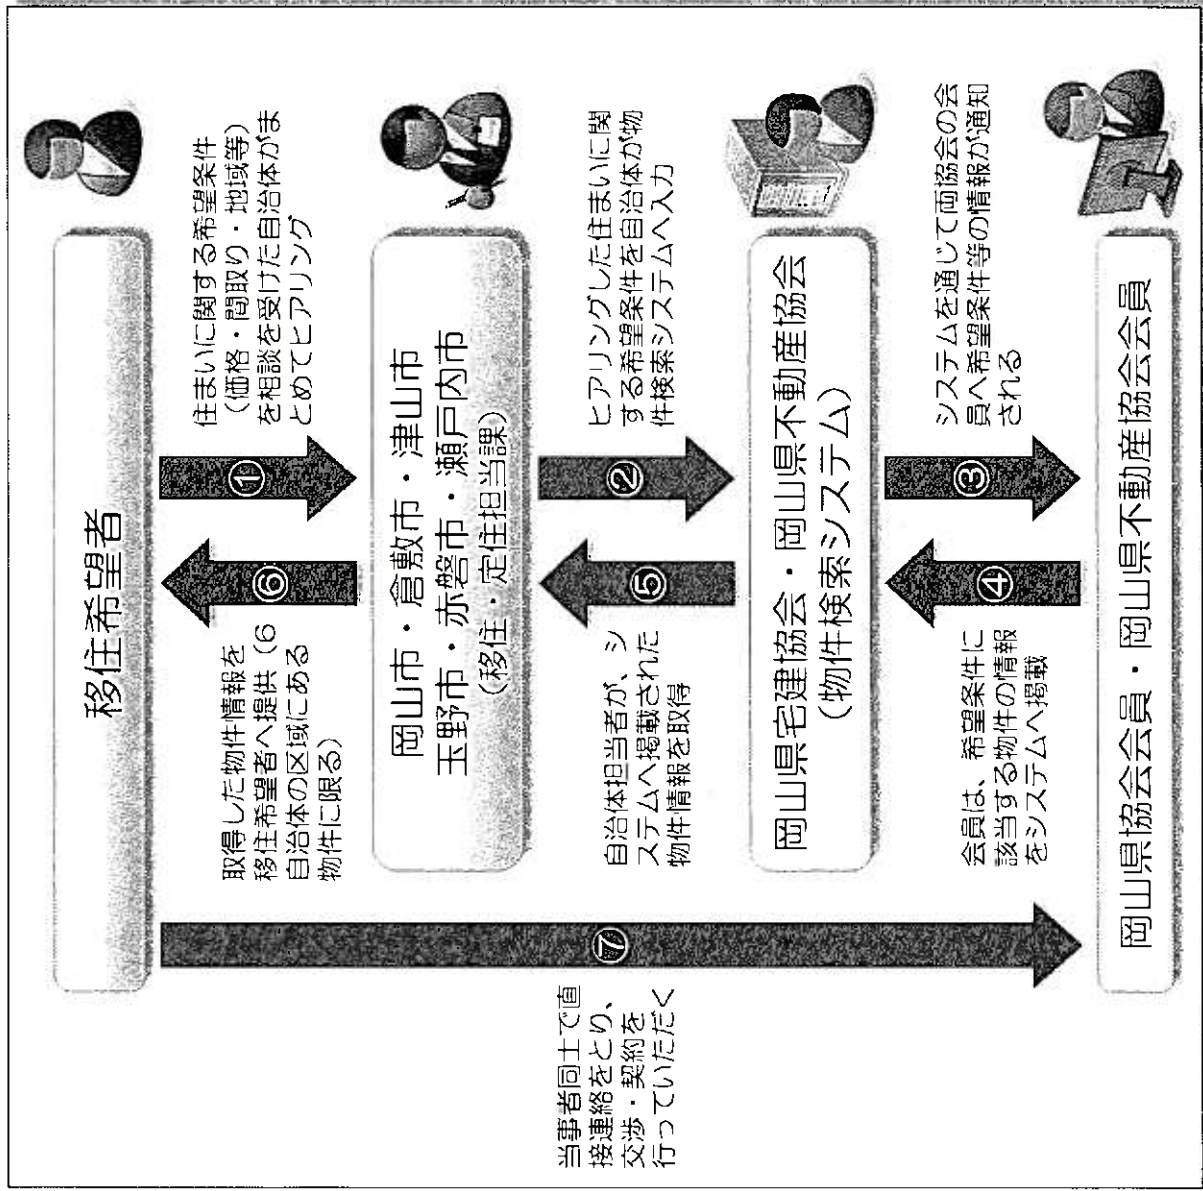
移住希望者

住まいに関する希望条件（価格・間取り・地域等）を相談を受けた自治体がまとめてヒアリング

①

⑥

取得した物件情報を移住希望者へ提供（6自治体の区域にある物件に限る）

岡山市・倉敷市・津山市
玉野市・赤磐市・瀬戸内市
（移住・定住担当課）

ヒアリングした住まいに関する希望条件を自治体が物件検索システムへ入力

②

⑤

自治体担当者が、システムへ掲載された物件情報を取得

岡山県宅建協会・岡山県不動産協会
（物件検索システム）

システムを通じて両協会の会員へ希望条件等の情報が通知される

③

④

会員は、希望条件に該当する物件の情報をシステムへ掲載

⑦

当事者同士で直接連絡をとり、交渉・契約を行っていただく

岡山県協会会員・岡山県不動産協会会員